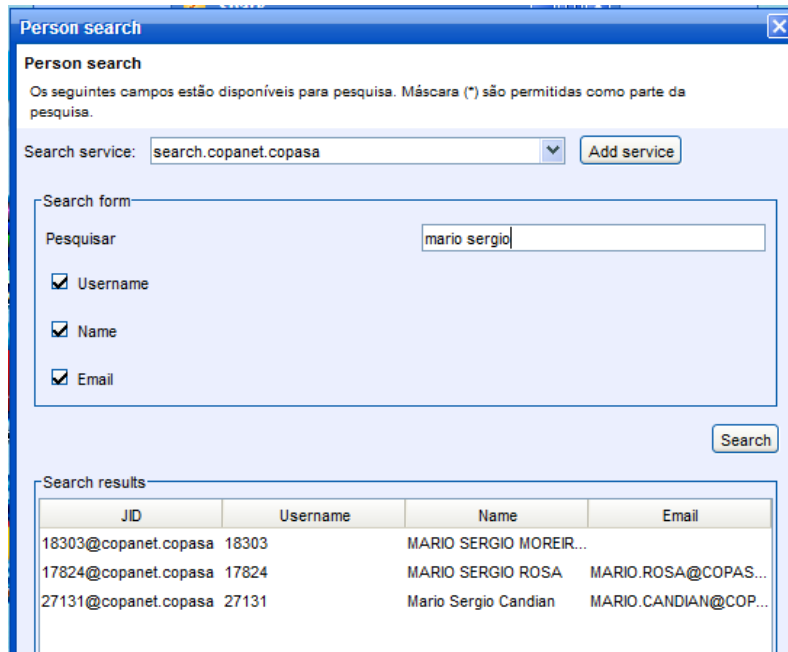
Person search

Person search

Os seguintes campos estão disponíveis para pesquisa. Máscara (*) são permitidas como parte da pesquisa.

Search service: search.copanet.copasa

Add service

Search form

Pesquisar mario sergio

Username

Name

Email

Search

Search results

| JID | Username | Name | Email |
|---|---|---|---|
| 18303@copanet.copasa | 18303 | MARIO SERGIO MOREIR... | |
| 17824@copanet.copasa | 17824 | MARIO SERGIO ROSA | MARIO.ROSA@COPAS... |
| 27131@copanet.copasa | 27131 | Mario Sergio Candian | MARIO.CANDIAN@COP... |